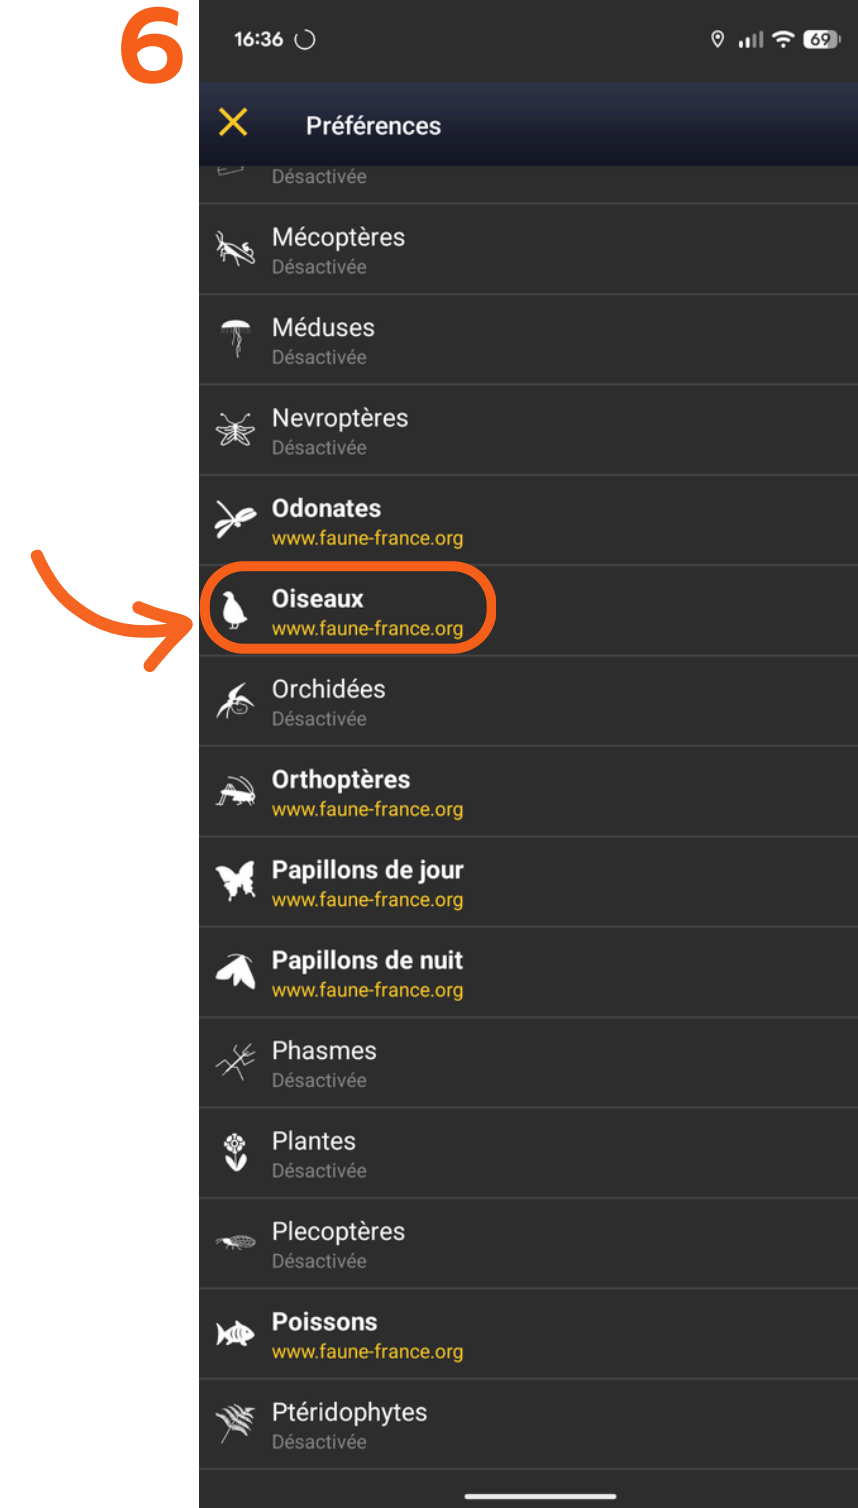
6

16:36

69

Préférences

Désactivée

Mécoptères
Désactivée

Méduses
Désactivée

Nevroptères
Désactivée

Odonates
www.faune-france.org

Oiseaux
www.faune-france.org

Orchidées
Désactivée

Orthoptères
www.faune-france.org

Papillons de jour
www.faune-france.org

Papillons de nuit
www.faune-france.org

Phasmes
Désactivée

Plantes
Désactivée

Plecoptères
Désactivée

Poissons
www.faune-france.org

Ptéridophytes
Désactivée